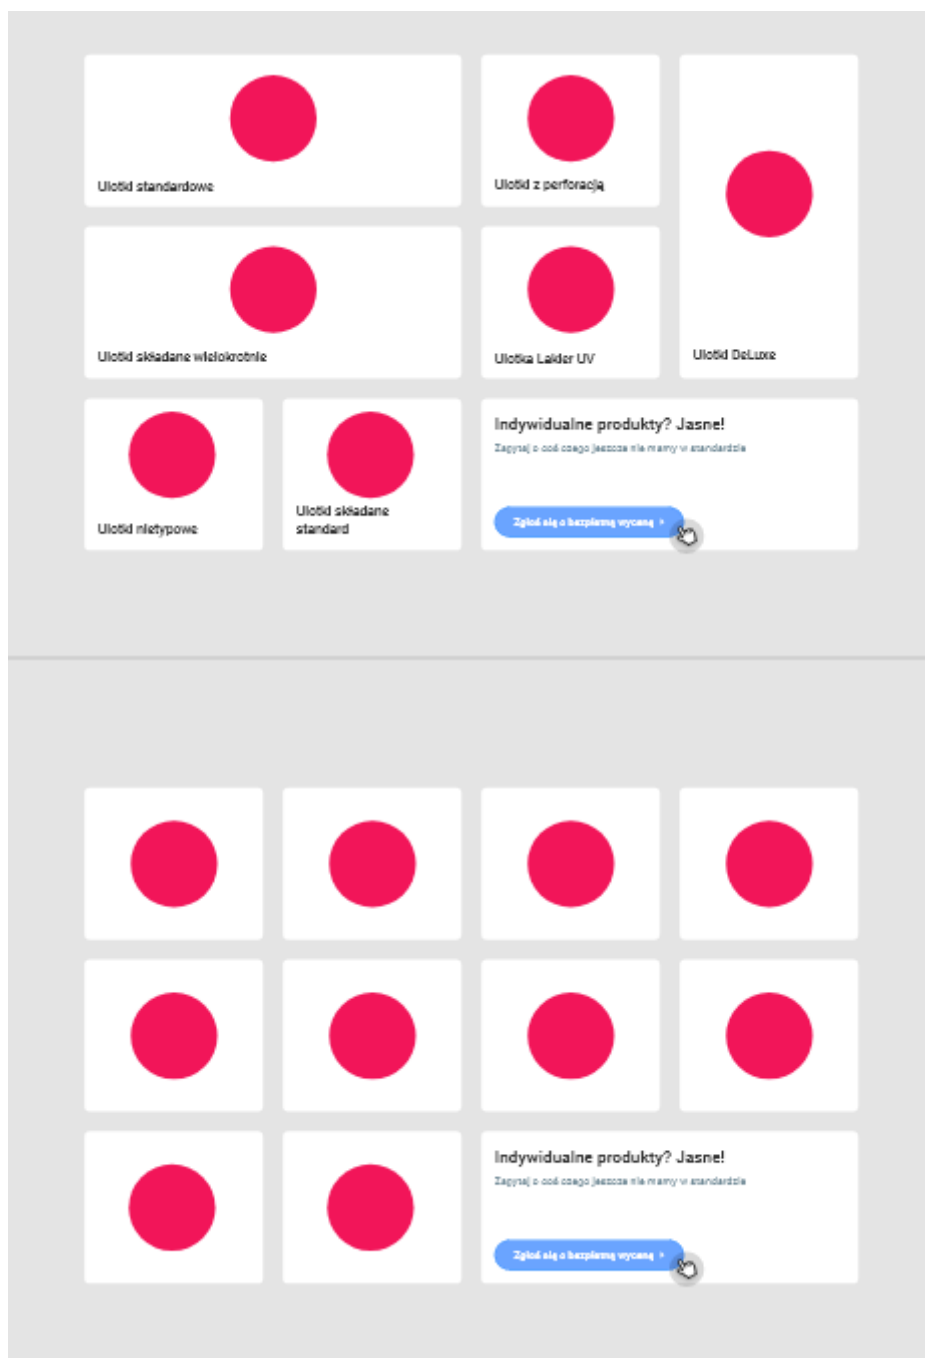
Ulotki standardowe

Ulotki z perforacją

Ulotki DeLuxe

Ulotki składane wielokrotnie

Ulotka Lakier UV

Ulotki nietypowe

Ulotki składane standard

Indywidualne produkty? Jasne!

Zapytaj o coś czego jeszcze nie mamy w standardzie

Zgłoś się o bezpłatną wycenę ›

Indywidualne produkty? Jasne!

Zapytaj o coś czego jeszcze nie mamy w standardzie

Zgłoś się o bezpłatną wycenę ›